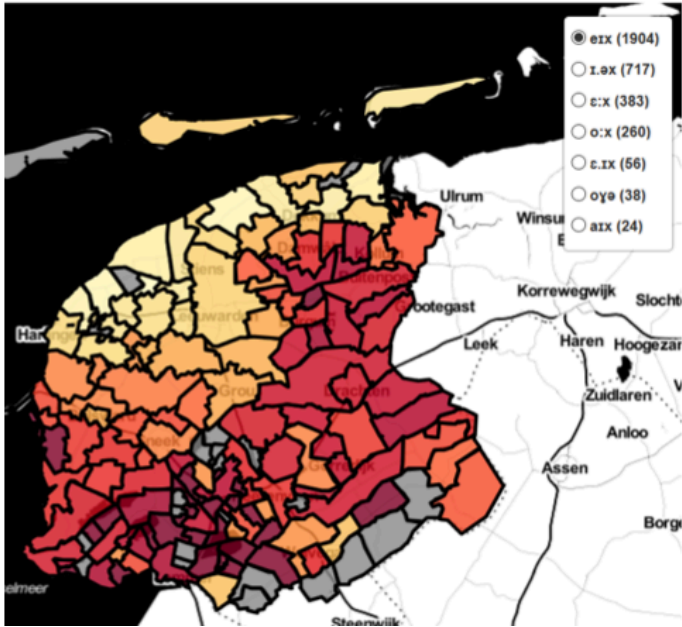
eɪx (1904)
ɪ.əx (717)
ɛːx (383)
oːx (260)
ɛ.ɪx (56)
oɣə (38)
aɪx (24)

Ulrum
Winsum
Dokkum
Kollum
Buitenpost
Grootegast
Korrewegwijk
Slochteren
Leek
Haren
Hoogezand
Zuidlaren
Anloo
Assen
Borger
Drachten
Leeuwarden
Grou
Sneek
Heerenveen
Harlingen
Franeker
Gorredijk
Steenwijk
Emmeloord
Wolvega
Joure
Bolsward
Dronrijp
Berlikum
Stiens
Ternaard
Metslawier
Surhuisterveen
Oosterwolde
Workum
Lemmer
Balk
Noordoostpolder
Sexbierum
Makkum